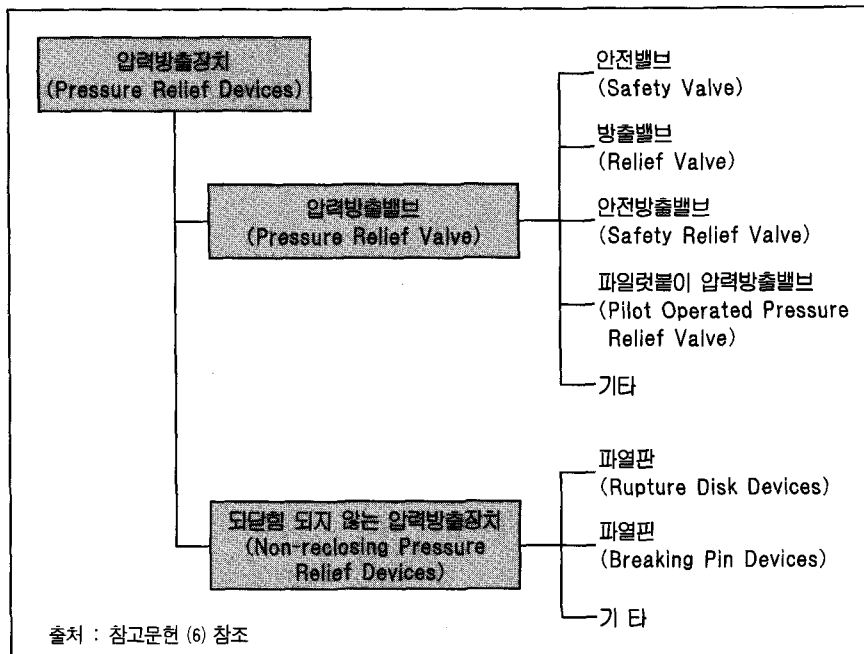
압력방출장치
(Pressure Relief Devices)

압력방출밸브
(Pressure Relief Valve)

안전밸브
(Safety Valve)

방출밸브
(Relief Valve)

안전방출밸브
(Safety Relief Valve)

파일럿볼이 압력방출밸브
(Pilot Operated Pressure Relief Valve)

기타

되닫힘 되지 않는 압력방출장치
(Non-reclosing Pressure Relief Devices)

파열판
(Rupture Disk Devices)

파열핀
(Breaking Pin Devices)

기 타

출처 : 참고문헌 (6) 참조